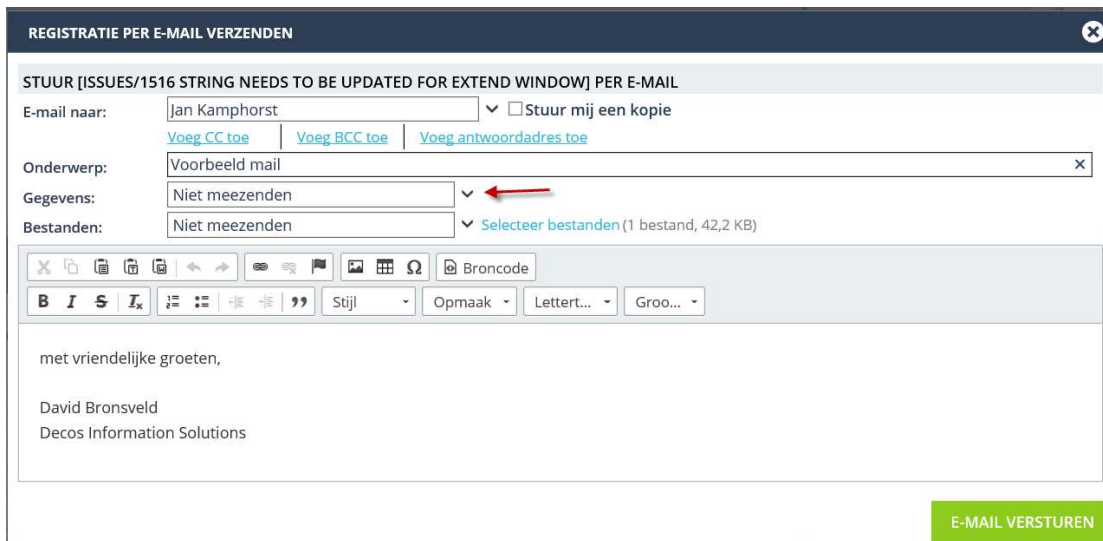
REGISTRATIE PER E-MAIL VERZENDEN

STUUR [ISSUES/1516 STRING NEEDS TO BE UPDATED FOR EXTEND WINDOW] PER E-MAIL

E-mail naar: Jan Kamphorst Stuur mij een kopie

Voeg CC toe | Voeg BCC toe | Voeg antwoordadres toe

Onderwerp: Voorbeeld mail

Gegevens: Niet meezenden

Bestanden: Niet meezenden Selecteer bestanden (1 bestand, 42,2 KB)

Broncode

B I S $I_x$ 99 Stijl Opmaak Lettert... Groo...

met vriendelijke groeten,

David Bronsveld
Decos Information Solutions

E-MAIL VERSTUREN